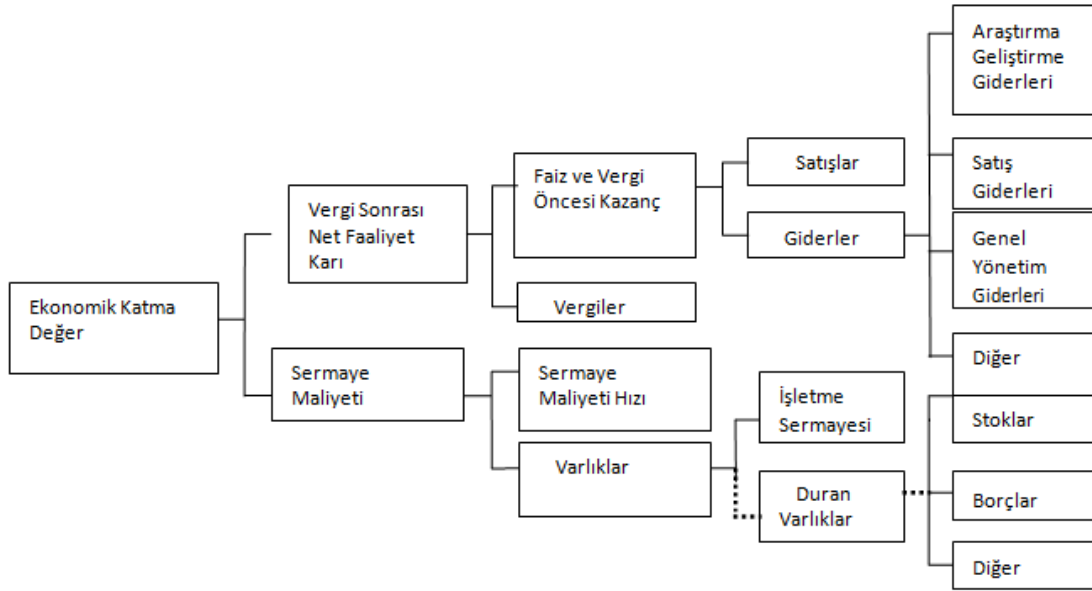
Ekonomik Katma Değer

Vergi Sonrası Net Faaliyet Karı

Sermaye Maliyeti

Faiz ve Vergi Öncesi Kazanç

Vergiler

Sermaye Maliyeti Hızı

Varlıklar

Satışlar

Giderler

İşletme Sermayesi

Duran Varlıklar

Araştırma Geliştirme Giderleri

Satış Giderleri

Genel Yönetim Giderleri

Diğer

Stoklar

Borçlar

Diğer